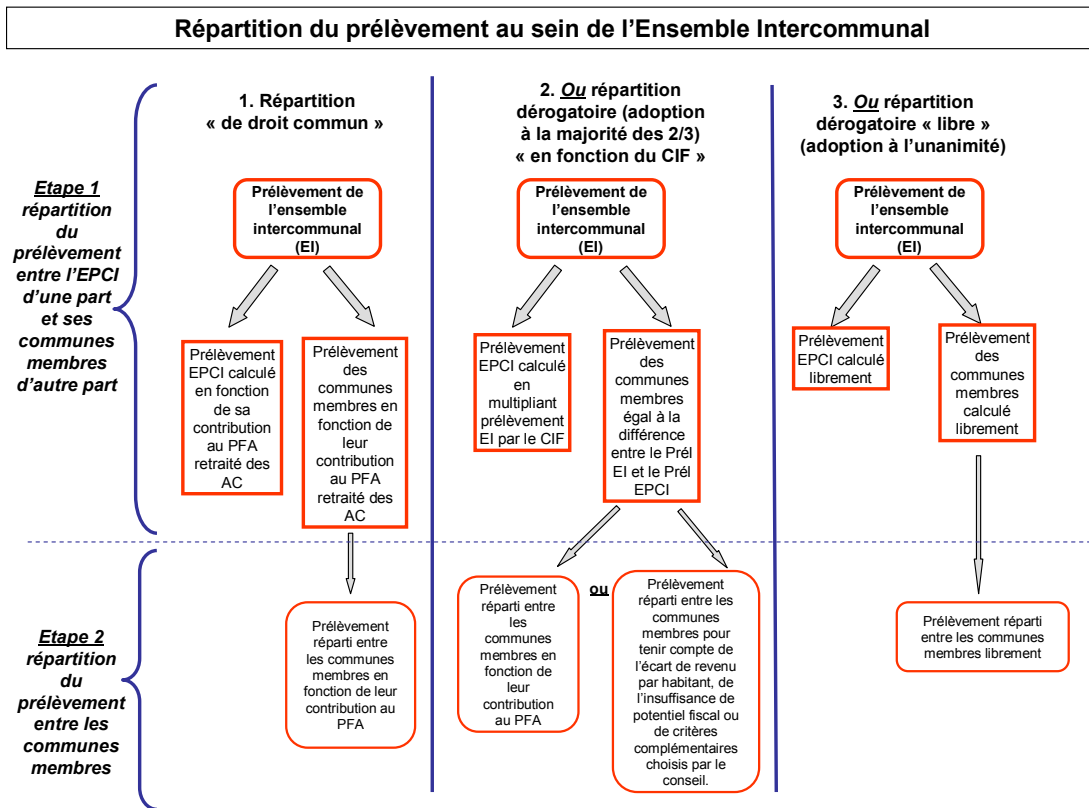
Répartition du prélèvement au sein de l'Ensemble Intercommunal

Etape 1 répartition du prélèvement entre l'EPCI d'une part et ses communes membres d'autre part

Etape 2 répartition du prélèvement entre les communes membres

1. Répartition « de droit commun »

Prélèvement de l'ensemble intercommunal (EI)

Prélèvement EPCI calculé en fonction de sa contribution au PFA retraité des AC

Prélèvement des communes membres en fonction de leur contribution au PFA retraité des AC

Prélèvement réparti entre les communes membres en fonction de leur contribution au PFA

2. Ou répartition dérogatoire (adoption à la majorité des 2/3) « en fonction du CIF »

Prélèvement de l'ensemble intercommunal (EI)

Prélèvement EPCI calculé en multipliant prélèvement EI par le CIF

Prélèvement des communes membres égal à la différence entre le Prél EI et le Prél EPCI

Prélèvement réparti entre les communes membres en fonction de leur contribution au PFA

ou

Prélèvement réparti entre les communes membres pour tenir compte de l'écart de revenu par habitant, de l'insuffisance de potentiel fiscal ou de critères complémentaires choisis par le conseil.

3. Ou répartition dérogatoire « libre » (adoption à l'unanimité)

Prélèvement de l'ensemble intercommunal (EI)

Prélèvement EPCI calculé librement

Prélèvement des communes membres calculé librement

Prélèvement réparti entre les communes membres librement